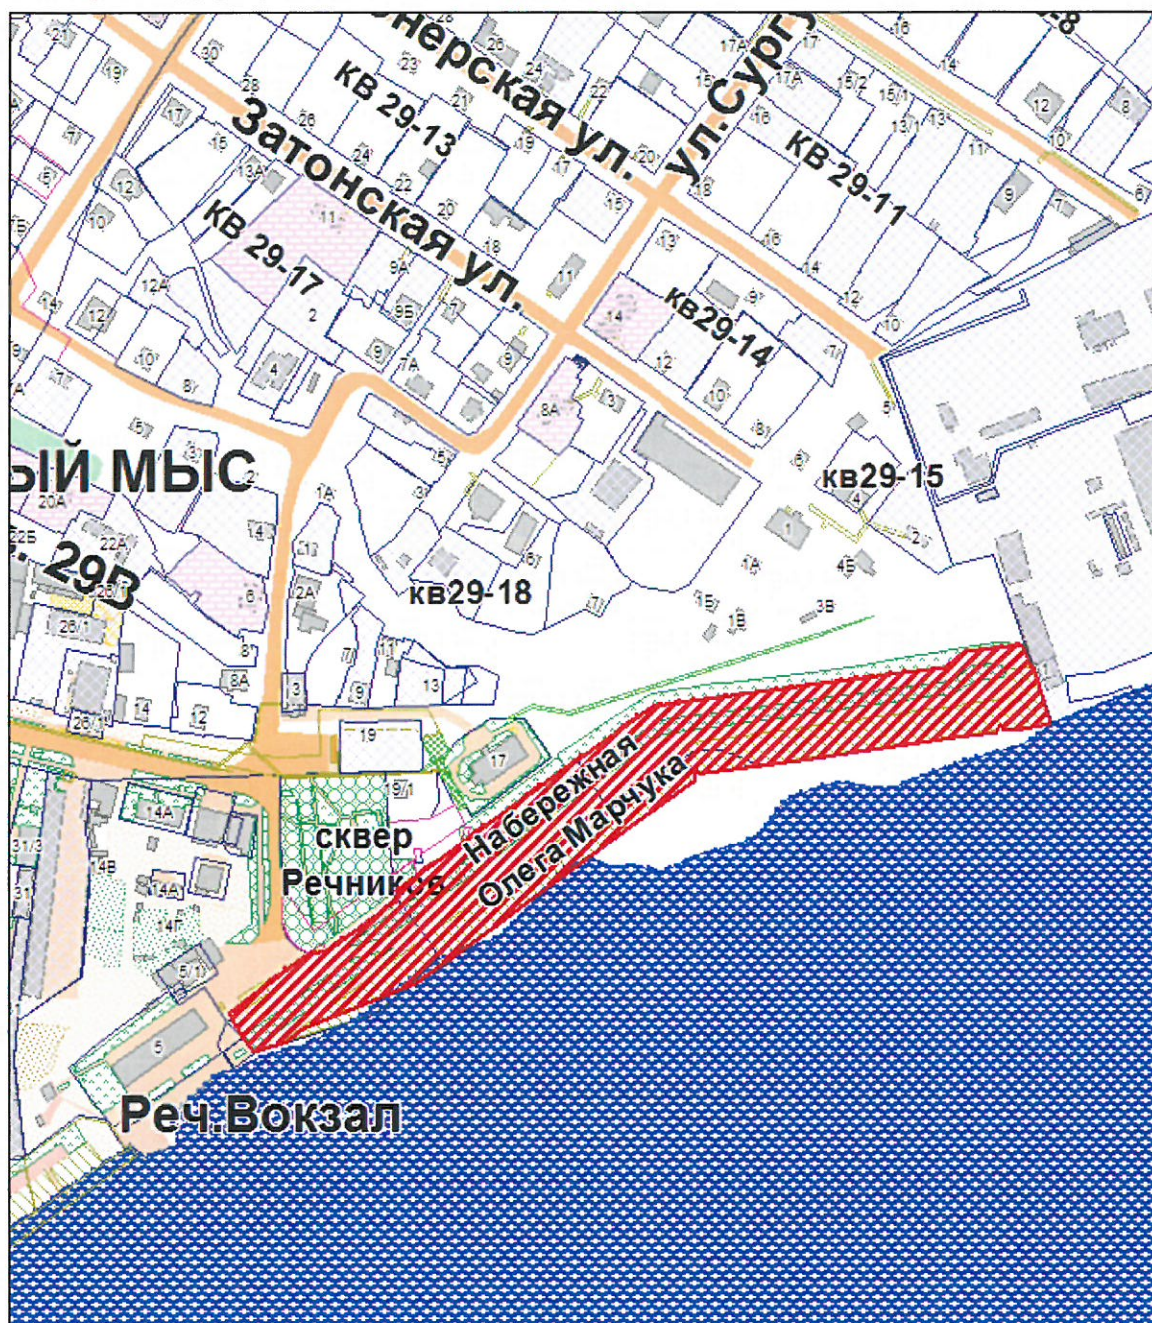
нерская ул.
ул.Сург
Затонская ул.
кв 29-13
кв 29-11
кв 29-17
кв29-14
кв29-15
кв29-18
ЫЙ МЫС
. 29Б
сквер
Речников
Набережная
Олега Марчука
Реч.Вокзал
21
19
30
28
26
23
24
21
22
20
17А
17
17А
16
15
14
12
15/2
15/1
13/1
13
11
10
9
7
8
6
17
15
13А
12
10
11
9А
9Б
12А
12
2
4
10
8
7
5
3
9
7А
7
8А
13
13
12
10
14
12
10
8
7
5
20А
22Б
22А
26/1
26/1
26/2
14
6
8
8А
14
12
1А
2А
3
5
9
11
13
19
17
19/1
1
3
4
2
4Б
1А
1Б
3В
14А
14А
14В
14Г
5/1
5
31/3
31